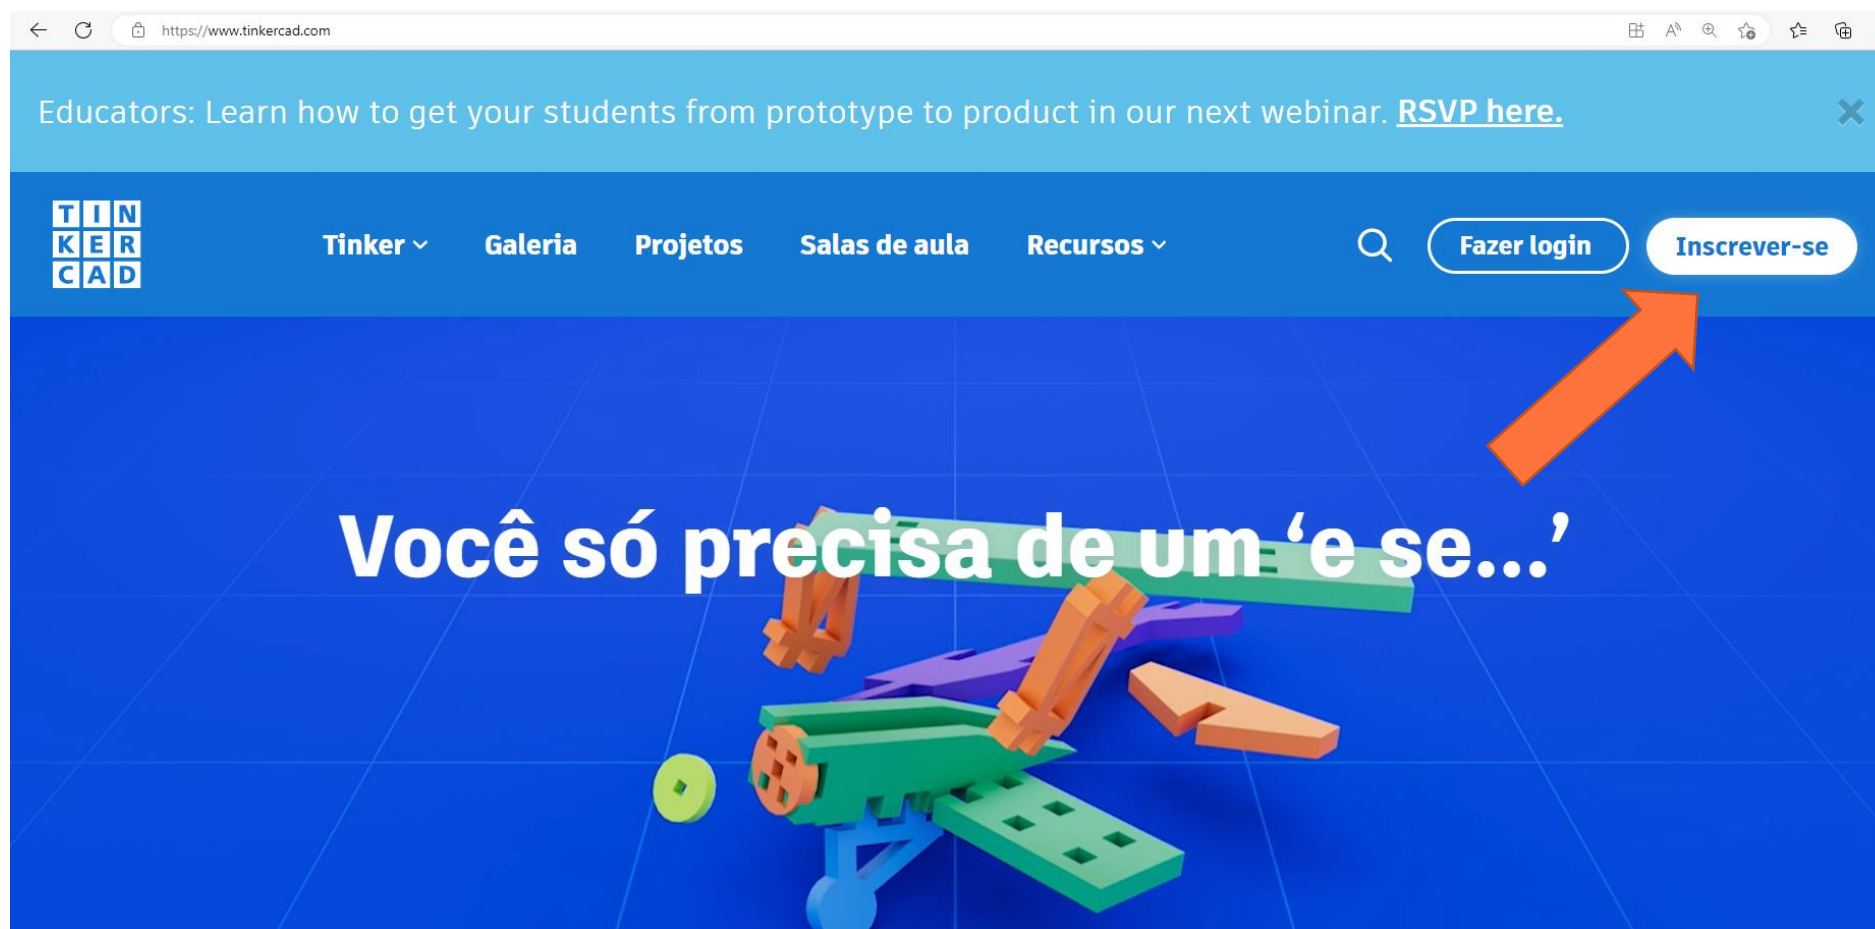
https://www.tinkercad.com

Educators: Learn how to get your students from prototype to product in our next webinar. RSVP here.

TIN
KER
CAD

Tinker Galeria Projetos Salas de aula Recursos

Fazer login Inscrever-se

Você só precisa de um 'e se...'